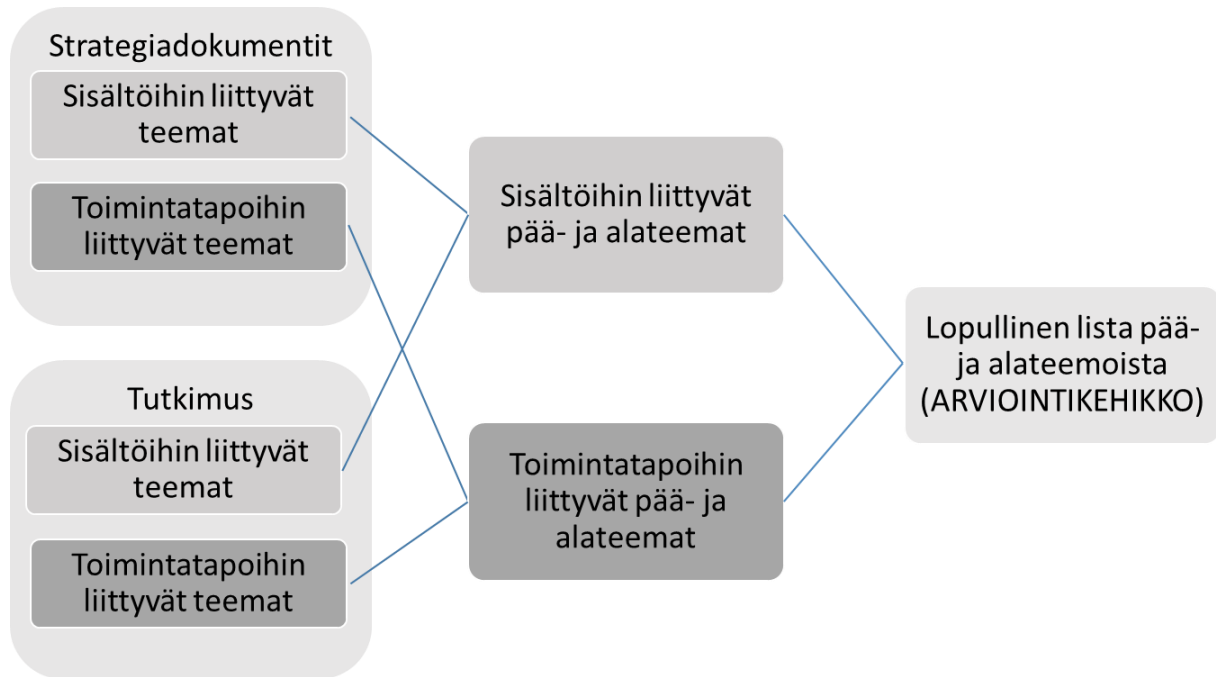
Strategiadokumentit

Sisältöihin liittyvät teemat

Toimintatapoihin liittyvät teemat

Tutkimus

Sisältöihin liittyvät teemat

Toimintatapoihin liittyvät teemat

Sisältöihin liittyvät pää- ja alateemat

Toimintatapoihin liittyvät pää- ja alateemat

Lopullinen lista pää- ja alateemoista (ARVIOINTIKEHIKKO)